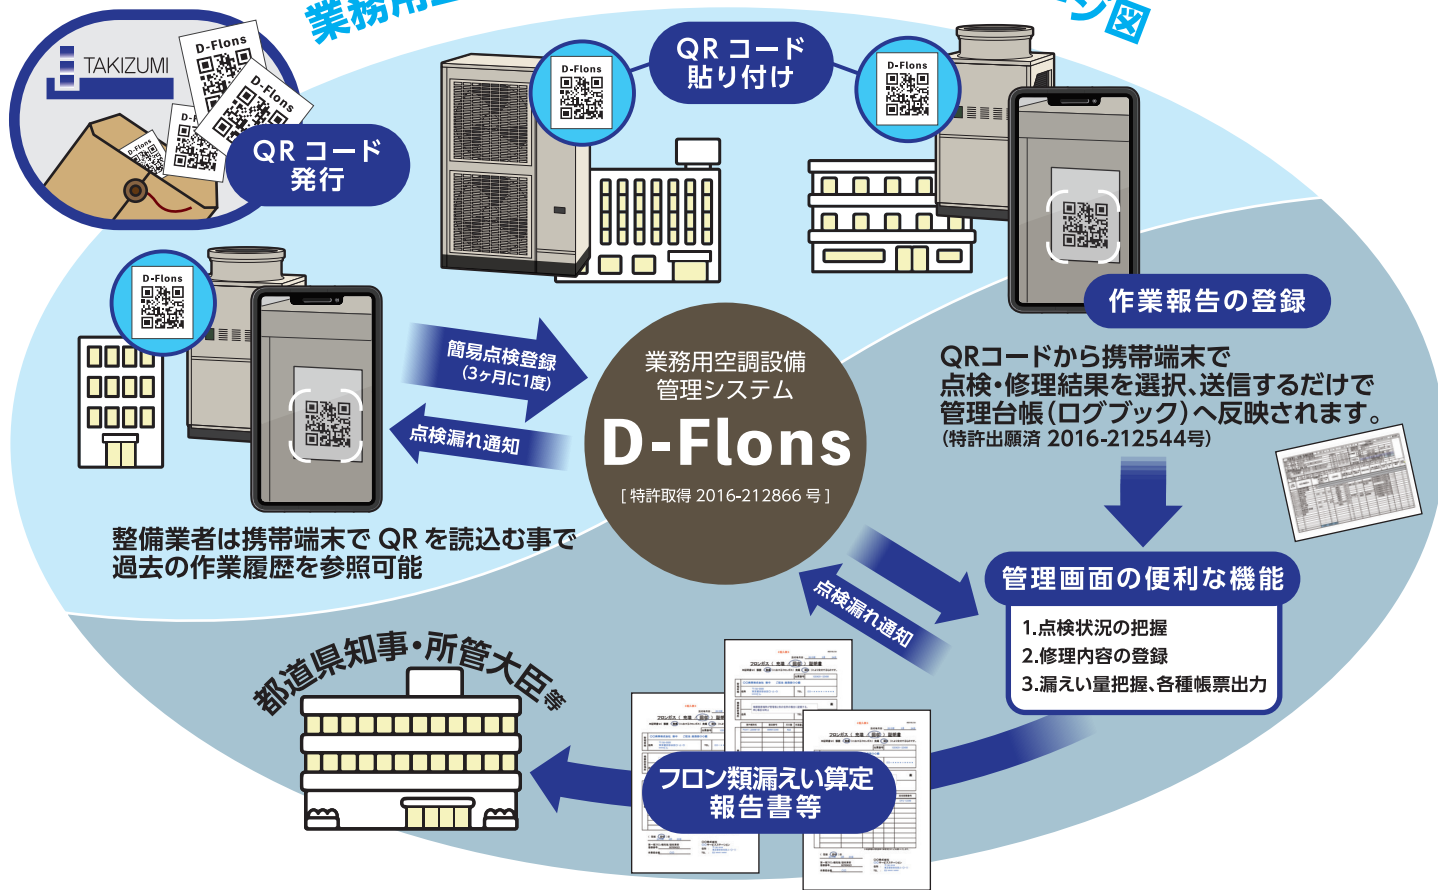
業務用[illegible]

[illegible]ン図

TAKIZUMI

D-Flons

D-Flons

D-Flons

QR コード
発行

QR コード
貼り付け

D-Flons

D-Flons

D-Flons

作業報告の登録

QRコードから携帯端末で
点検・修理結果を選択、送信するだけで
管理台帳（ログブック）へ反映されます。
（特許出願済 2016-212544号）

簡易点検登録
（3ヶ月に1度）

点検漏れ通知

業務用空調設備
管理システム
D-Flons
［ 特許取得 2016-212866 号 ］

整備業者は携帯端末で QR を読込む事で
過去の作業履歴を参照可能

管理画面の便利な機能
1.点検状況の把握
2.修理内容の登録
3.漏えい量把握、各種帳票出力

点検漏れ通知

都道県知事・所管大臣等

フロン類漏えい算定
報告書等